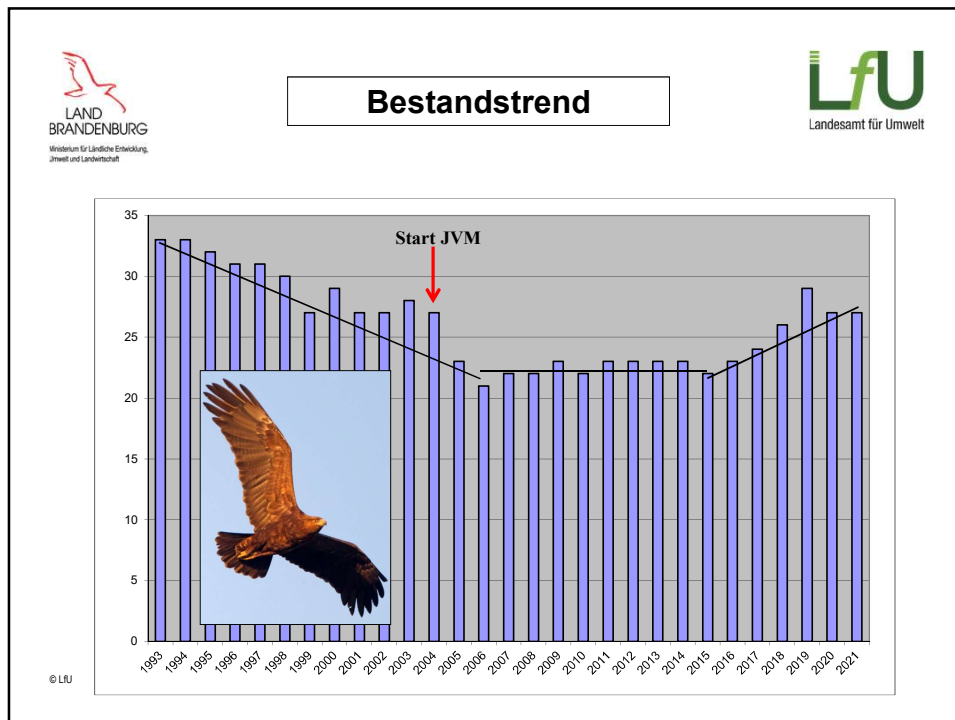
LAND BRANDENBURG

Ministerium für Ländliche Entwicklung, Umwelt und Landwirtschaft

Bestandstrend

LfU
Landesamt für Umwelt

Start JVM

35
30
25
20
15
10
5
0

1993 1994 1995 1996 1997 1998 1999 2000 2001 2002 2003 2004 2005 2006 2007 2008 2009 2010 2011 2012 2013 2014 2015 2016 2017 2018 2019 2020 2021

© LfU